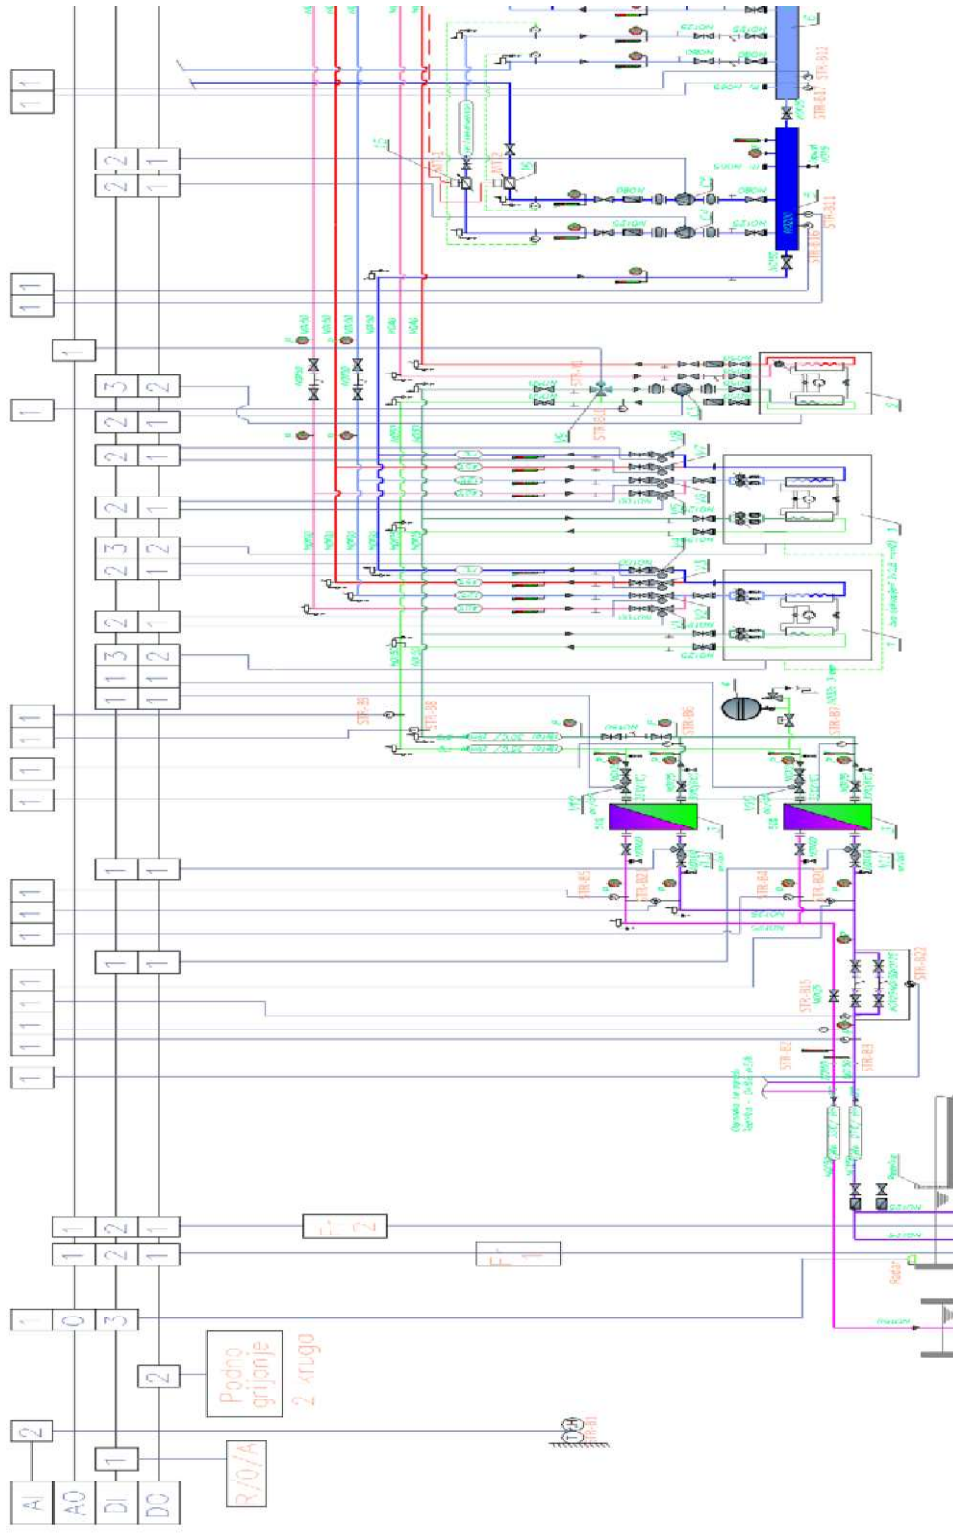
AI
AO
DI
DO

R/0/A

Podno grijanje
2 kruga

1
1
1
1
2
1
2
1
3
2
1
1
1
1
1
1
2
2
1
2
1
1
1
1
2
1
2
1
3
2
2
1
1
3
2
1
1
2
2
1
2
1
1
1
1
1
1
1
1
1
1
1
1
1
1
1
1
1
1
1
1
1
1
1
1
1
2
1
1
2
1
1
0
3
2
1
2

F
F
STR-B1
STR-B2
STR-B3
STR-B5
STR-B6
STR-B7
STR-B8
STR-B10
STR-B11
STR-B12
STR-B15
STR-B16
STR-B17
STR-B22